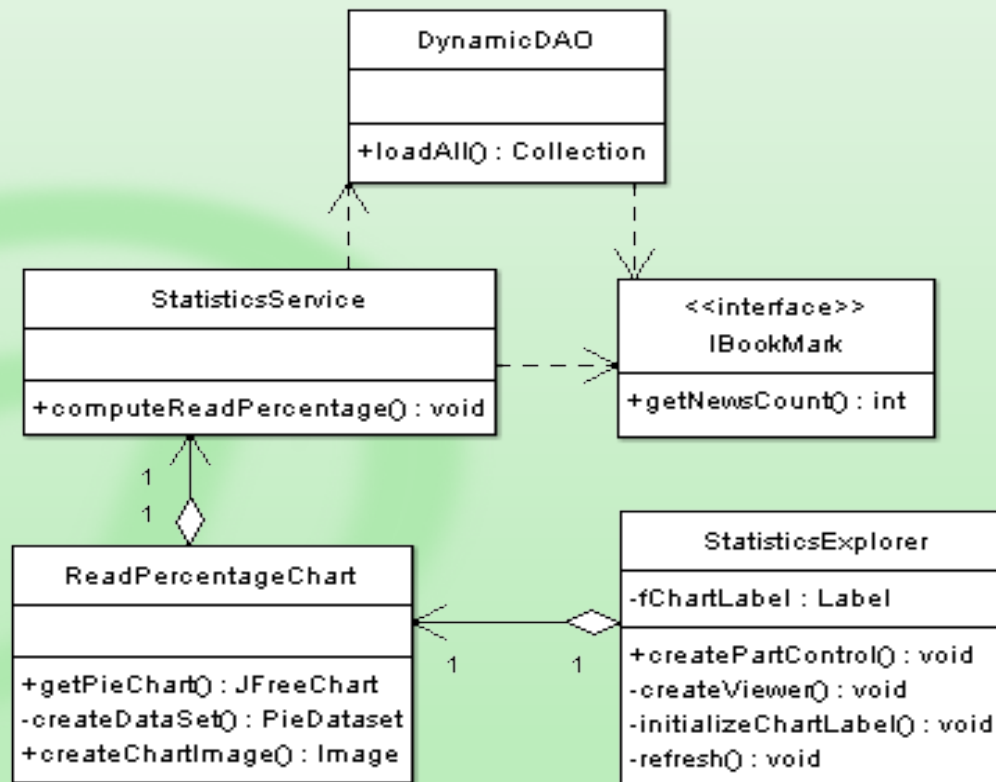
DynamicDAO

+loadAll() : Collection

StatisticsService

+computeReadPercentage() : void

<<interface>>
IBookMark

+getNewsCount() : int

1

1

ReadPercentageChart

+getPieChart() : JFreeChart
-createDataSet() : PieDataset
+createChartImage() : Image

1

1

StatisticsExplorer

-fChartLabel : Label

+createPartControl() : void
-createViewer() : void
-initializeChartLabel() : void
-refresh() : void